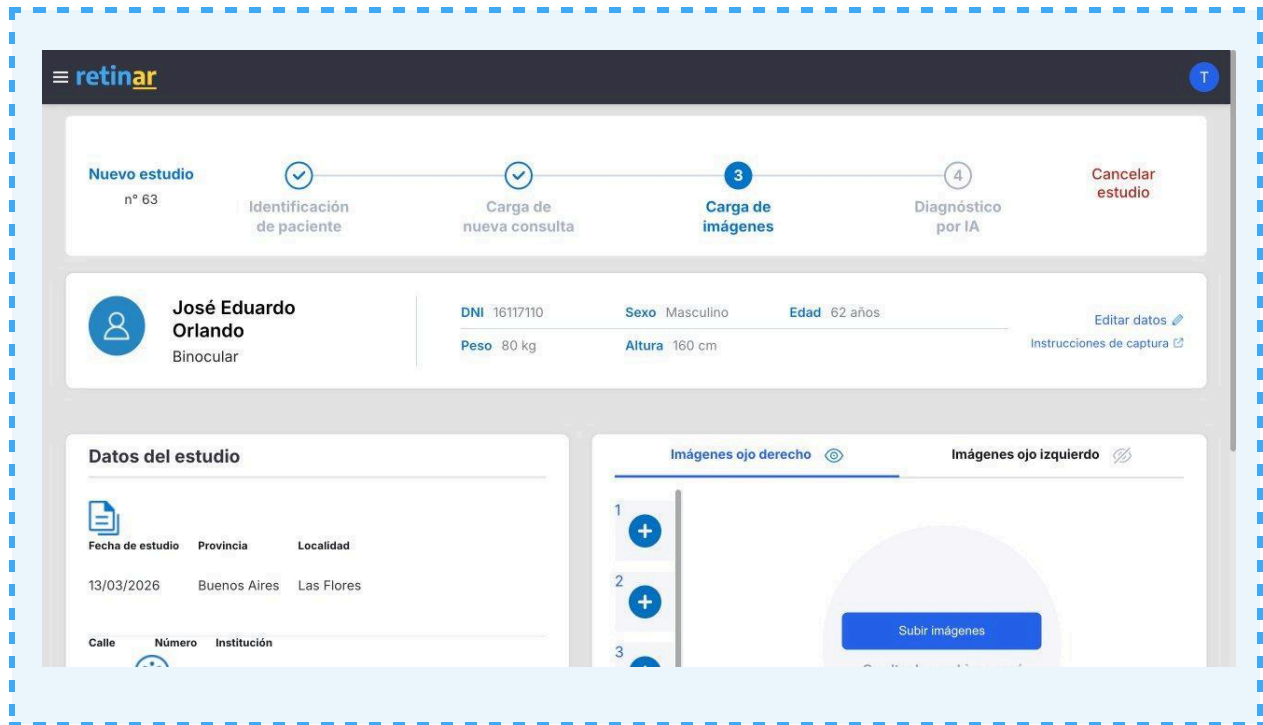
≡ retinar

T

Nuevo estudio
n° 63

Identificación de paciente

Carga de nueva consulta

3
Carga de imágenes

4
Diagnóstico por IA

Cancelar estudio

José Eduardo Orlando
Binocular

DNI 16117110
Sexo Masculino
Edad 62 años
Peso 80 kg
Altura 160 cm

Editar datos
Instrucciones de captura

Datos del estudio

| Fecha de estudio | Provincia | Localidad |
|---|---|---|
| 13/03/2026 | Buenos Aires | Las Flores |

Calle Número Institución

Imágenes ojo derecho

Imágenes ojo izquierdo

1
2
3

Subir imágenes

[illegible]